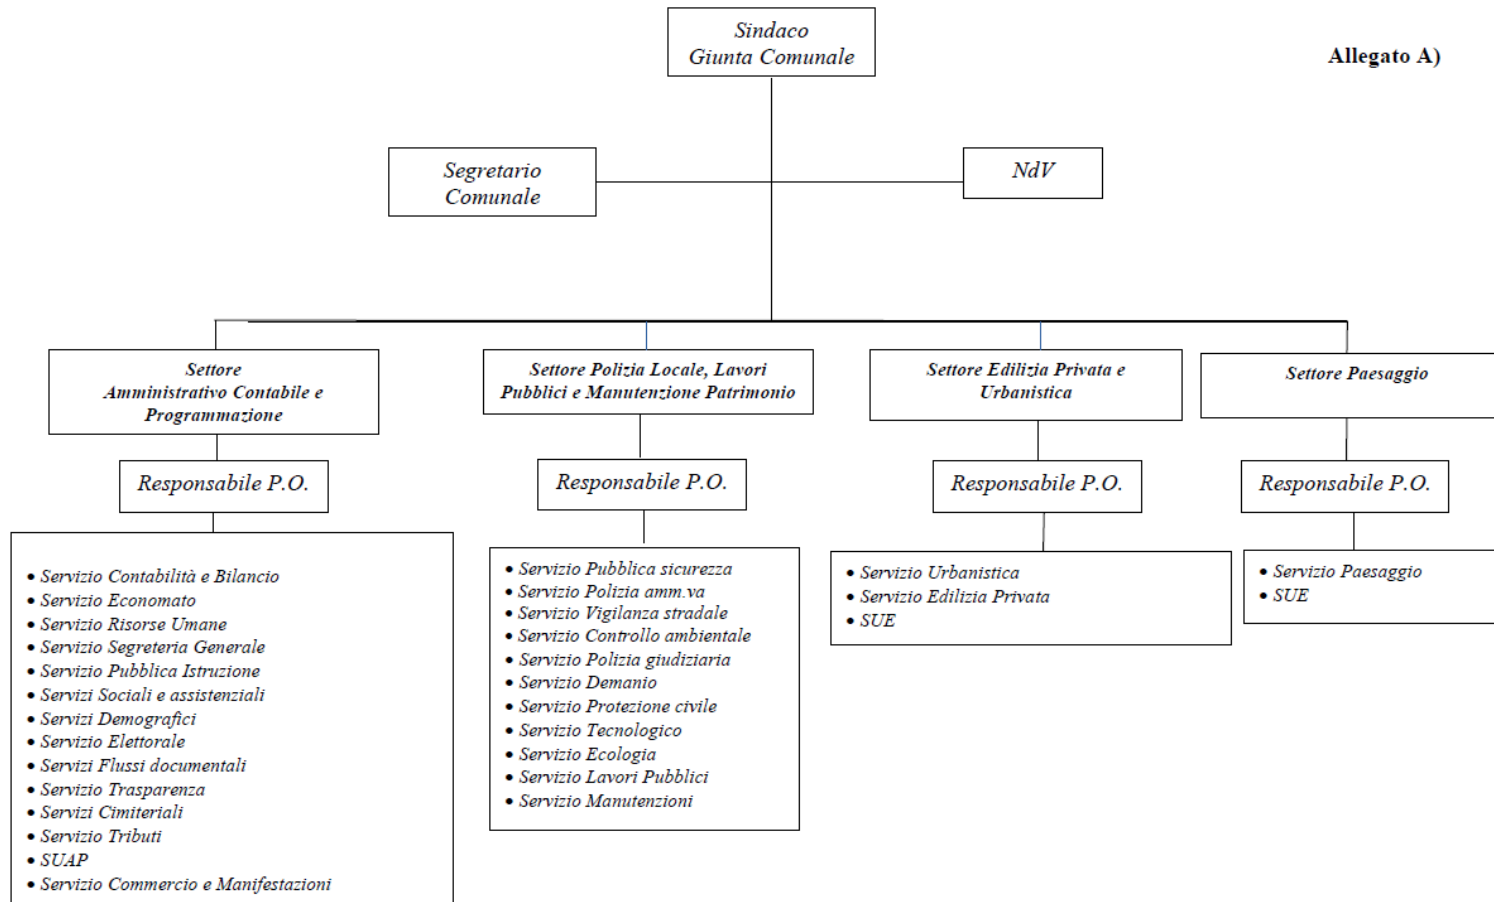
Sindaco
Giunta Comunale

Allegato A)

Segretario Comunale

NdV

Settore Amministrativo Contabile e Programmazione

Responsabile P.O.

- Servizio Contabilità e Bilancio
- Servizio Economato
- Servizio Risorse Umane
- Servizio Segreteria Generale
- Servizio Pubblica Istruzione
- Servizi Sociali e assistenziali
- Servizi Demografici
- Servizio Elettorale
- Servizi Flussi documentali
- Servizio Trasparenza
- Servizi Cimiteriali
- Servizio Tributi
- SUAP
- Servizio Commercio e Manifestazioni

Settore Polizia Locale, Lavori Pubblici e Manutenzione Patrimonio

Responsabile P.O.

- Servizio Pubblica sicurezza
- Servizio Polizia amm.va
- Servizio Vigilanza stradale
- Servizio Controllo ambientale
- Servizio Polizia giudiziaria
- Servizio Demanio
- Servizio Protezione civile
- Servizio Tecnologico
- Servizio Ecologia
- Servizio Lavori Pubblici
- Servizio Manutenzioni

Settore Edilizia Privata e Urbanistica

Responsabile P.O.

- Servizio Urbanistica
- Servizio Edilizia Privata
- SUE

Settore Paesaggio

Responsabile P.O.

- Servizio Paesaggio
- SUE